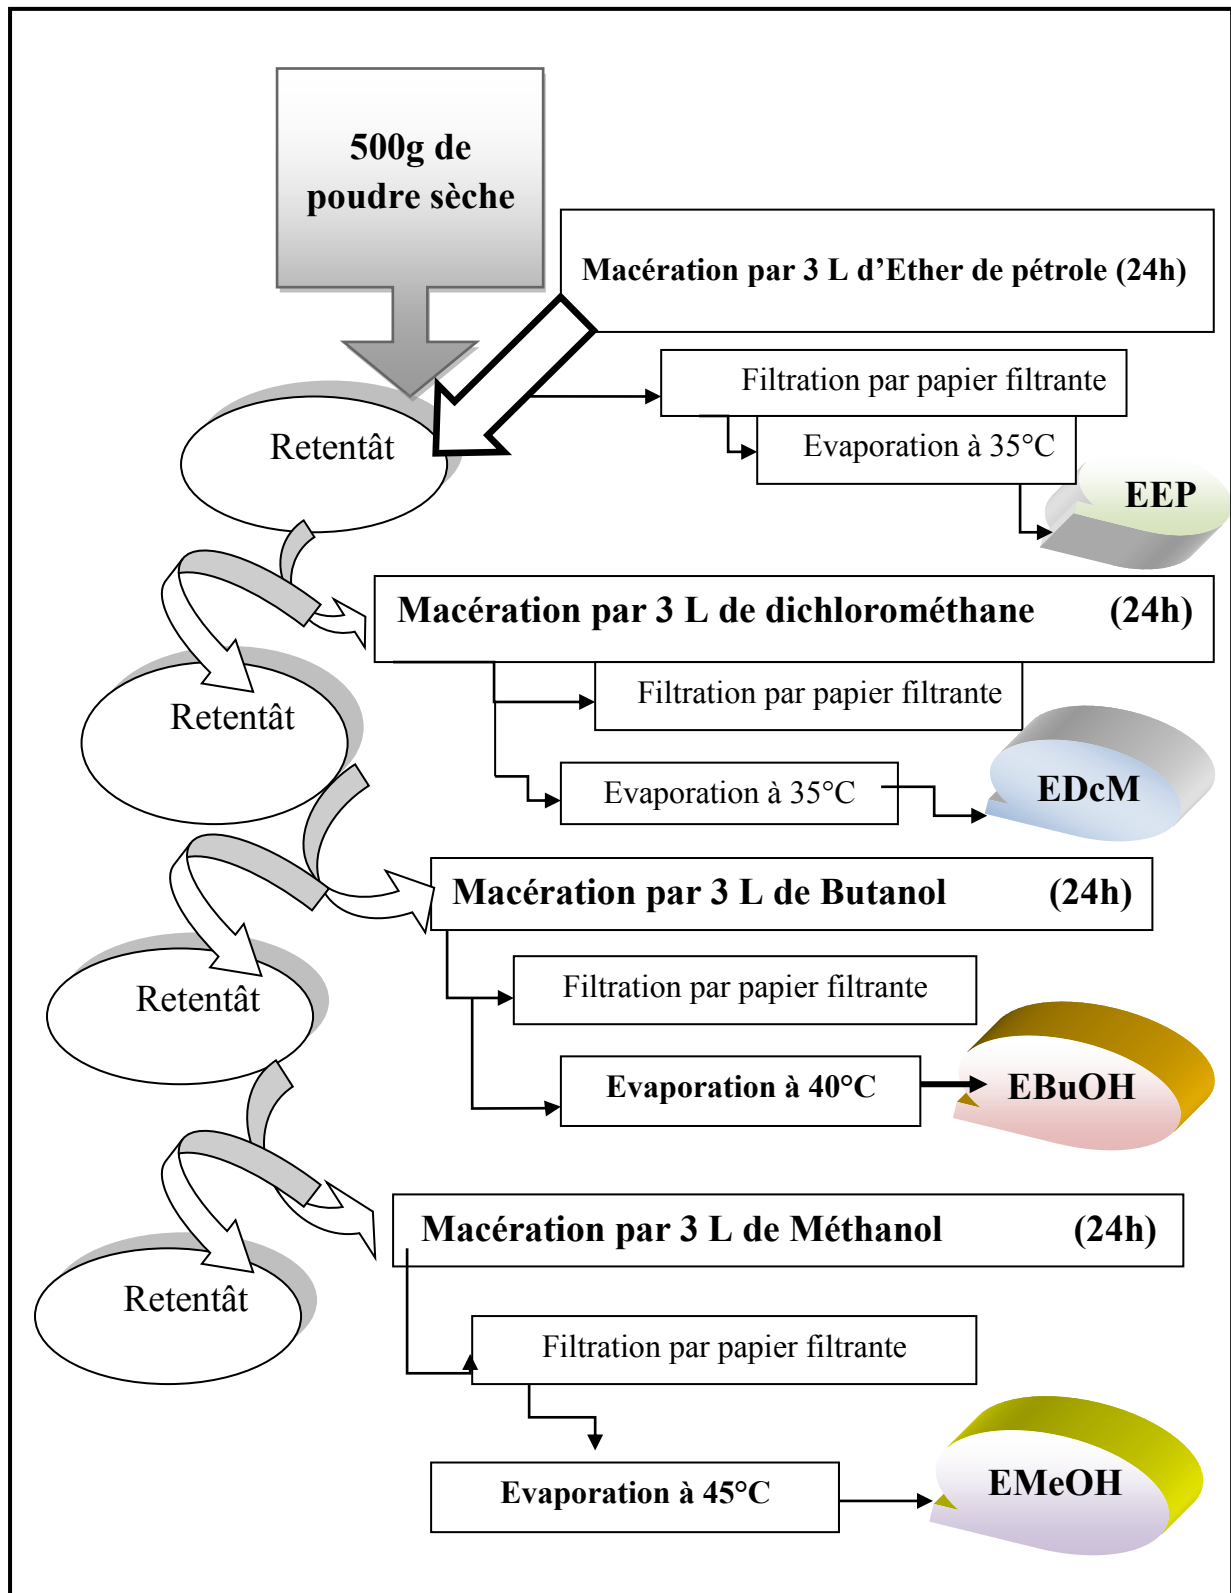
500g de poudre sèche

Macération par 3 L d’Ether de pétrole (24h)

Filtration par papier filtrante

Retentât

Evaporation à 35°C

EEP

Macération par 3 L de dichlorométhane (24h)

Retentât

Filtration par papier filtrante

Evaporation à 35°C

EDcM

Macération par 3 L de Butanol (24h)

Retentât

Filtration par papier filtrante

Evaporation à 40°C

EBuOH

Macération par 3 L de Méthanol (24h)

Retentât

Filtration par papier filtrante

Evaporation à 45°C

EMeOH